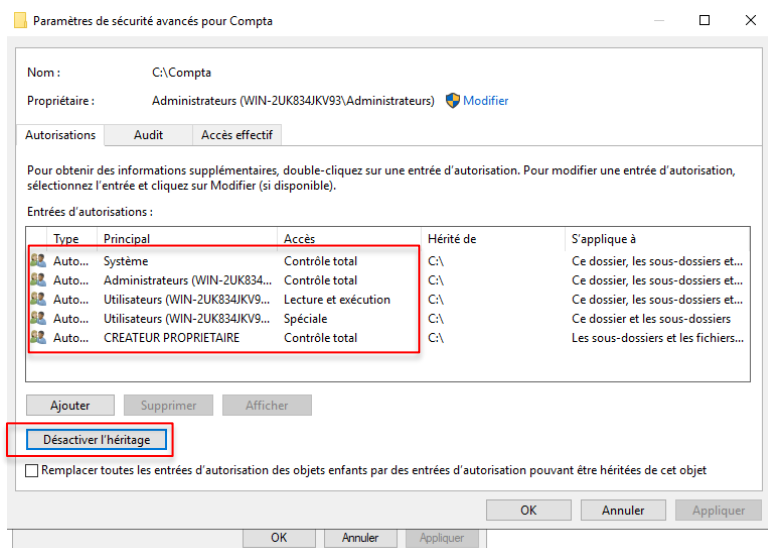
Paramètres de sécurité avancés pour Compta

Nom : C:\Compta

Propriétaire : Administrateurs (WIN-2UK834JKV93\Administrateurs) Modifier

Autorisations | Audit | Accès effectif

Pour obtenir des informations supplémentaires, double-cliquez sur une entrée d'autorisation. Pour modifier une entrée d'autorisation, sélectionnez l'entrée et cliquez sur Modifier (si disponible).

Entrées d'autorisations :

| Type | Principal | Accès | Hérité de | S'applique à |
|---|---|---|---|---|
| Auto... | Système | Contrôle total | C:\ | Ce dossier, les sous-dossiers et... |
| Auto... | Administrateurs (WIN-2UK834... | Contrôle total | C:\ | Ce dossier, les sous-dossiers et... |
| Auto... | Utilisateurs (WIN-2UK834JKV9... | Lecture et exécution | C:\ | Ce dossier, les sous-dossiers et... |
| Auto... | Utilisateurs (WIN-2UK834JKV9... | Spéciale | C:\ | Ce dossier et les sous-dossiers |
| Auto... | CREATEUR PROPRIETAIRE | Contrôle total | C:\ | Les sous-dossiers et les fichiers... |

Ajouter | Supprimer | Afficher

Désactiver l'héritage

Remplacer toutes les entrées d'autorisation des objets enfants par des entrées d'autorisation pouvant être héritées de cet objet

OK | Annuler | Appliquer

OK | Annuler | Appliquer